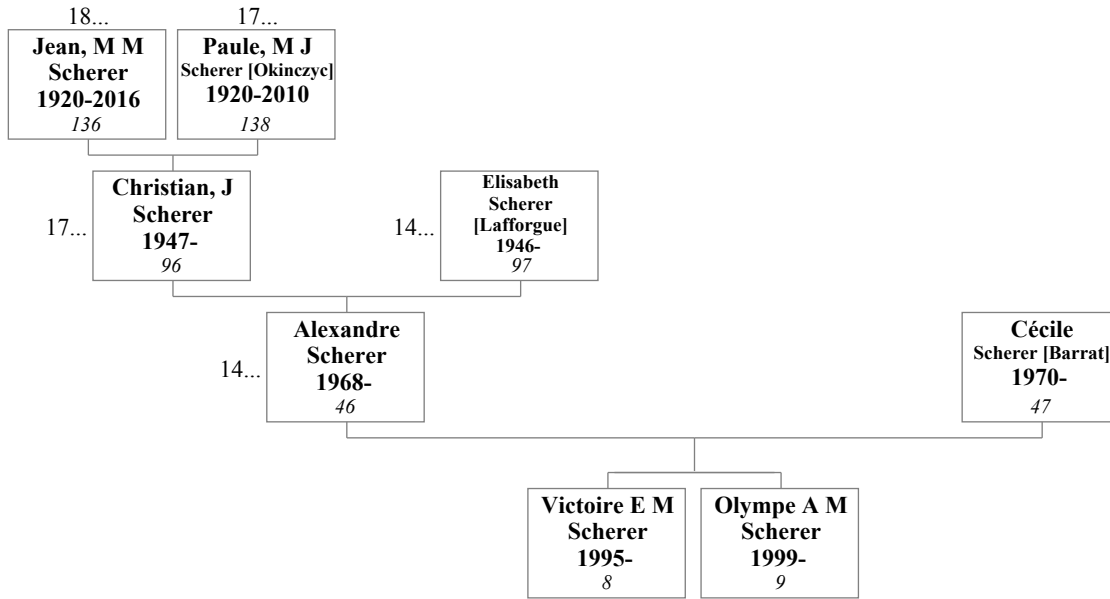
18...
Jean, M M
Scherer
1920-2016
136

17...
Paule, M J
Scherer [Okinczyc]
1920-2010
138

17...
Christian, J
Scherer
1947-
96

14...
Elisabeth
Scherer
[Lafforgue]
1946-
97

14...
Alexandre
Scherer
1968-
46

Cécile
Scherer [Barrat]
1970-
47

Victoire E M
Scherer
1995-
8

Olympe A M
Scherer
1999-
9